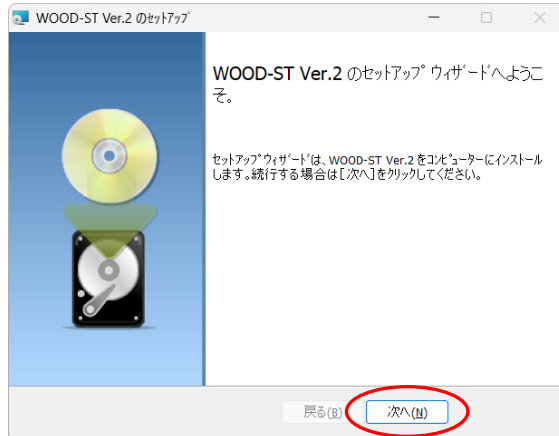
WOOD-ST Ver.2 のセットアップ

WOOD-ST Ver.2 のセットアップ ウィザードへようこそ。

セットアップ ウィザードは、WOOD-ST Ver.2 をコンピューターにインストールします。続行する場合は [次へ] をクリックしてください。

戻る(B)

次へ(N)